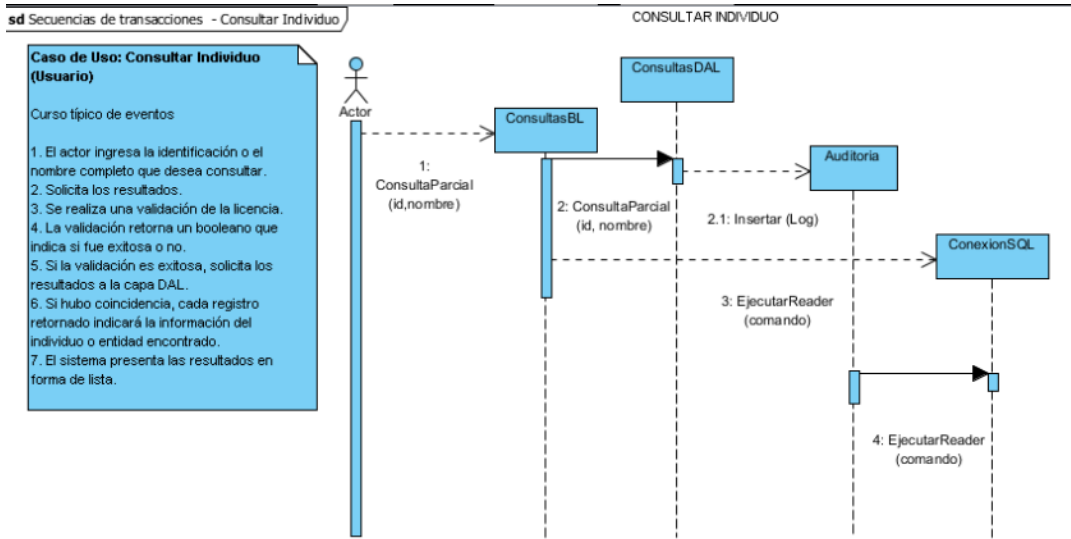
sd Secuencias de transacciones - Consultar Individuo

CONSULTAR INDIVIDUO

Caso de Uso: Consultar Individuo (Usuario)

Curso típico de eventos

1. El actor ingresa la identificación o el nombre completo que desea consultar.
2. Solicita los resultados.
3. Se realiza una validación de la licencia.
4. La validación retorna un booleano que indica si fue exitosa o no.
5. Si la validación es exitosa, solicita los resultados a la capa DAL.
6. Si hubo coincidencia, cada registro retornado indicará la información del individuo o entidad encontrado.
7. El sistema presenta las resultados en forma de lista.

Actor

ConsultasDAL

ConsultasBL

Auditoria

ConexionSQL

1: ConsultaParcial (id,nombre)

2: ConsultaParcial (id, nombre)

2.1: Insertar (Log)

3: EjecutarReader (comando)

4: EjecutarReader (comando)